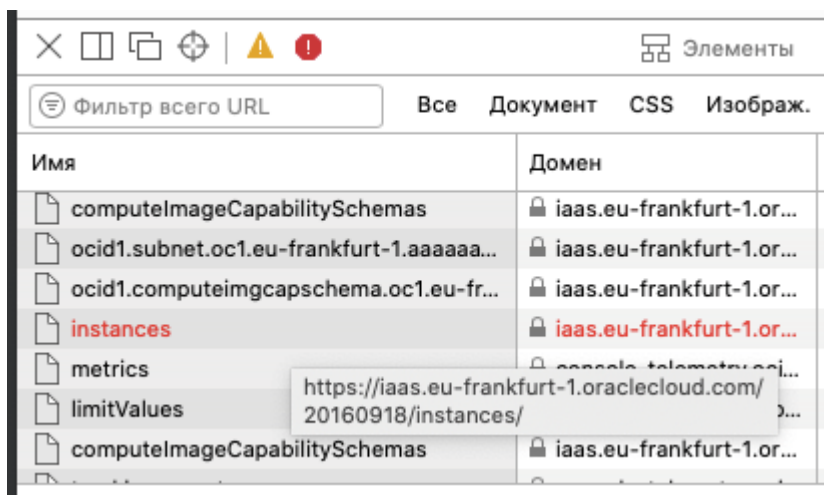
Элементы

Фильтр всего URL

Все Документ CSS Изображ.

| Имя | Домен |
|---|---|
| computeImageCapabilitySchemas | iaas.eu-frankfurt-1.or... |
| ocid1.subnet.oc1.eu-frankfurt-1.aaaaaa... | iaas.eu-frankfurt-1.or... |
| ocid1.computeimgcapschema.oc1.eu-fr... | iaas.eu-frankfurt-1.or... |
| instances | iaas.eu-frankfurt-1.or... |
| metrics | console.telemetry.oci... |
| limitValues | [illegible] |
| computeImageCapabilitySchemas | iaas.eu-frankfurt-1.or... |

https://iaas.eu-frankfurt-1.oraclecloud.com/20160918/instances/